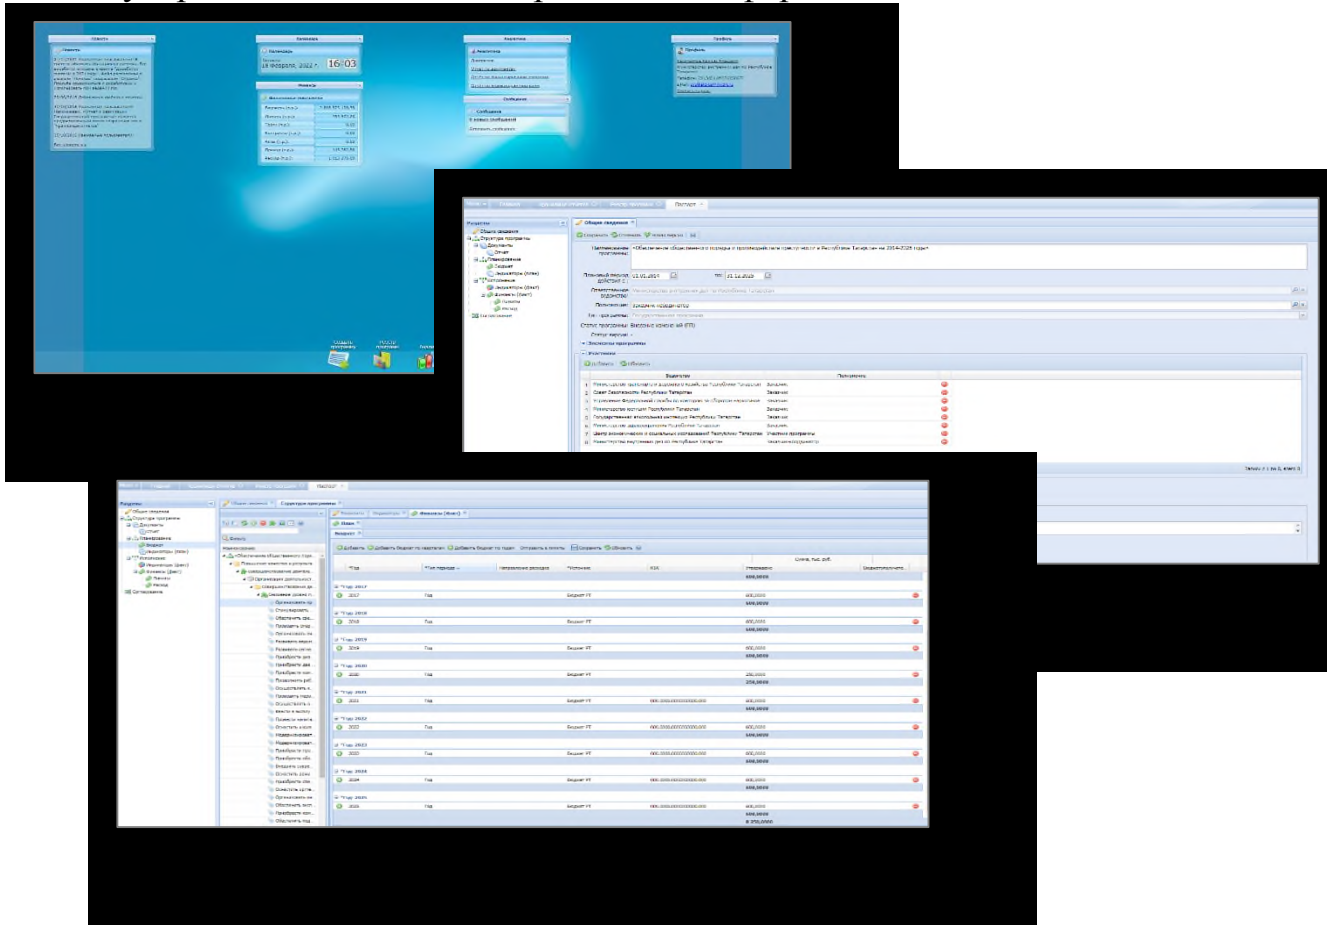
Новости

Календарь

Сегодня
18 февраля, 2022

16:03

Аналитика

Профиль

Финансы

Сообщения

Общие сведения

Наименование программы: «Обеспечение общественного порядка и противодействие преступности в Республике Татарстан на 2014-2025 годы»

Статус программы:

Участники

Создать программу

Реестр программ

Разделы

Общие сведения

Структура программы

Документы

Мероприятия

Показатели

Финансы

Согласование

Структура программы

Финансы (Факт)

Год 2017

Год 2018

Год 2019

Год 2020

Год 2021

Год 2022

Год 2023

Год 2024

Год 2025

Бюджет РТ

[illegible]